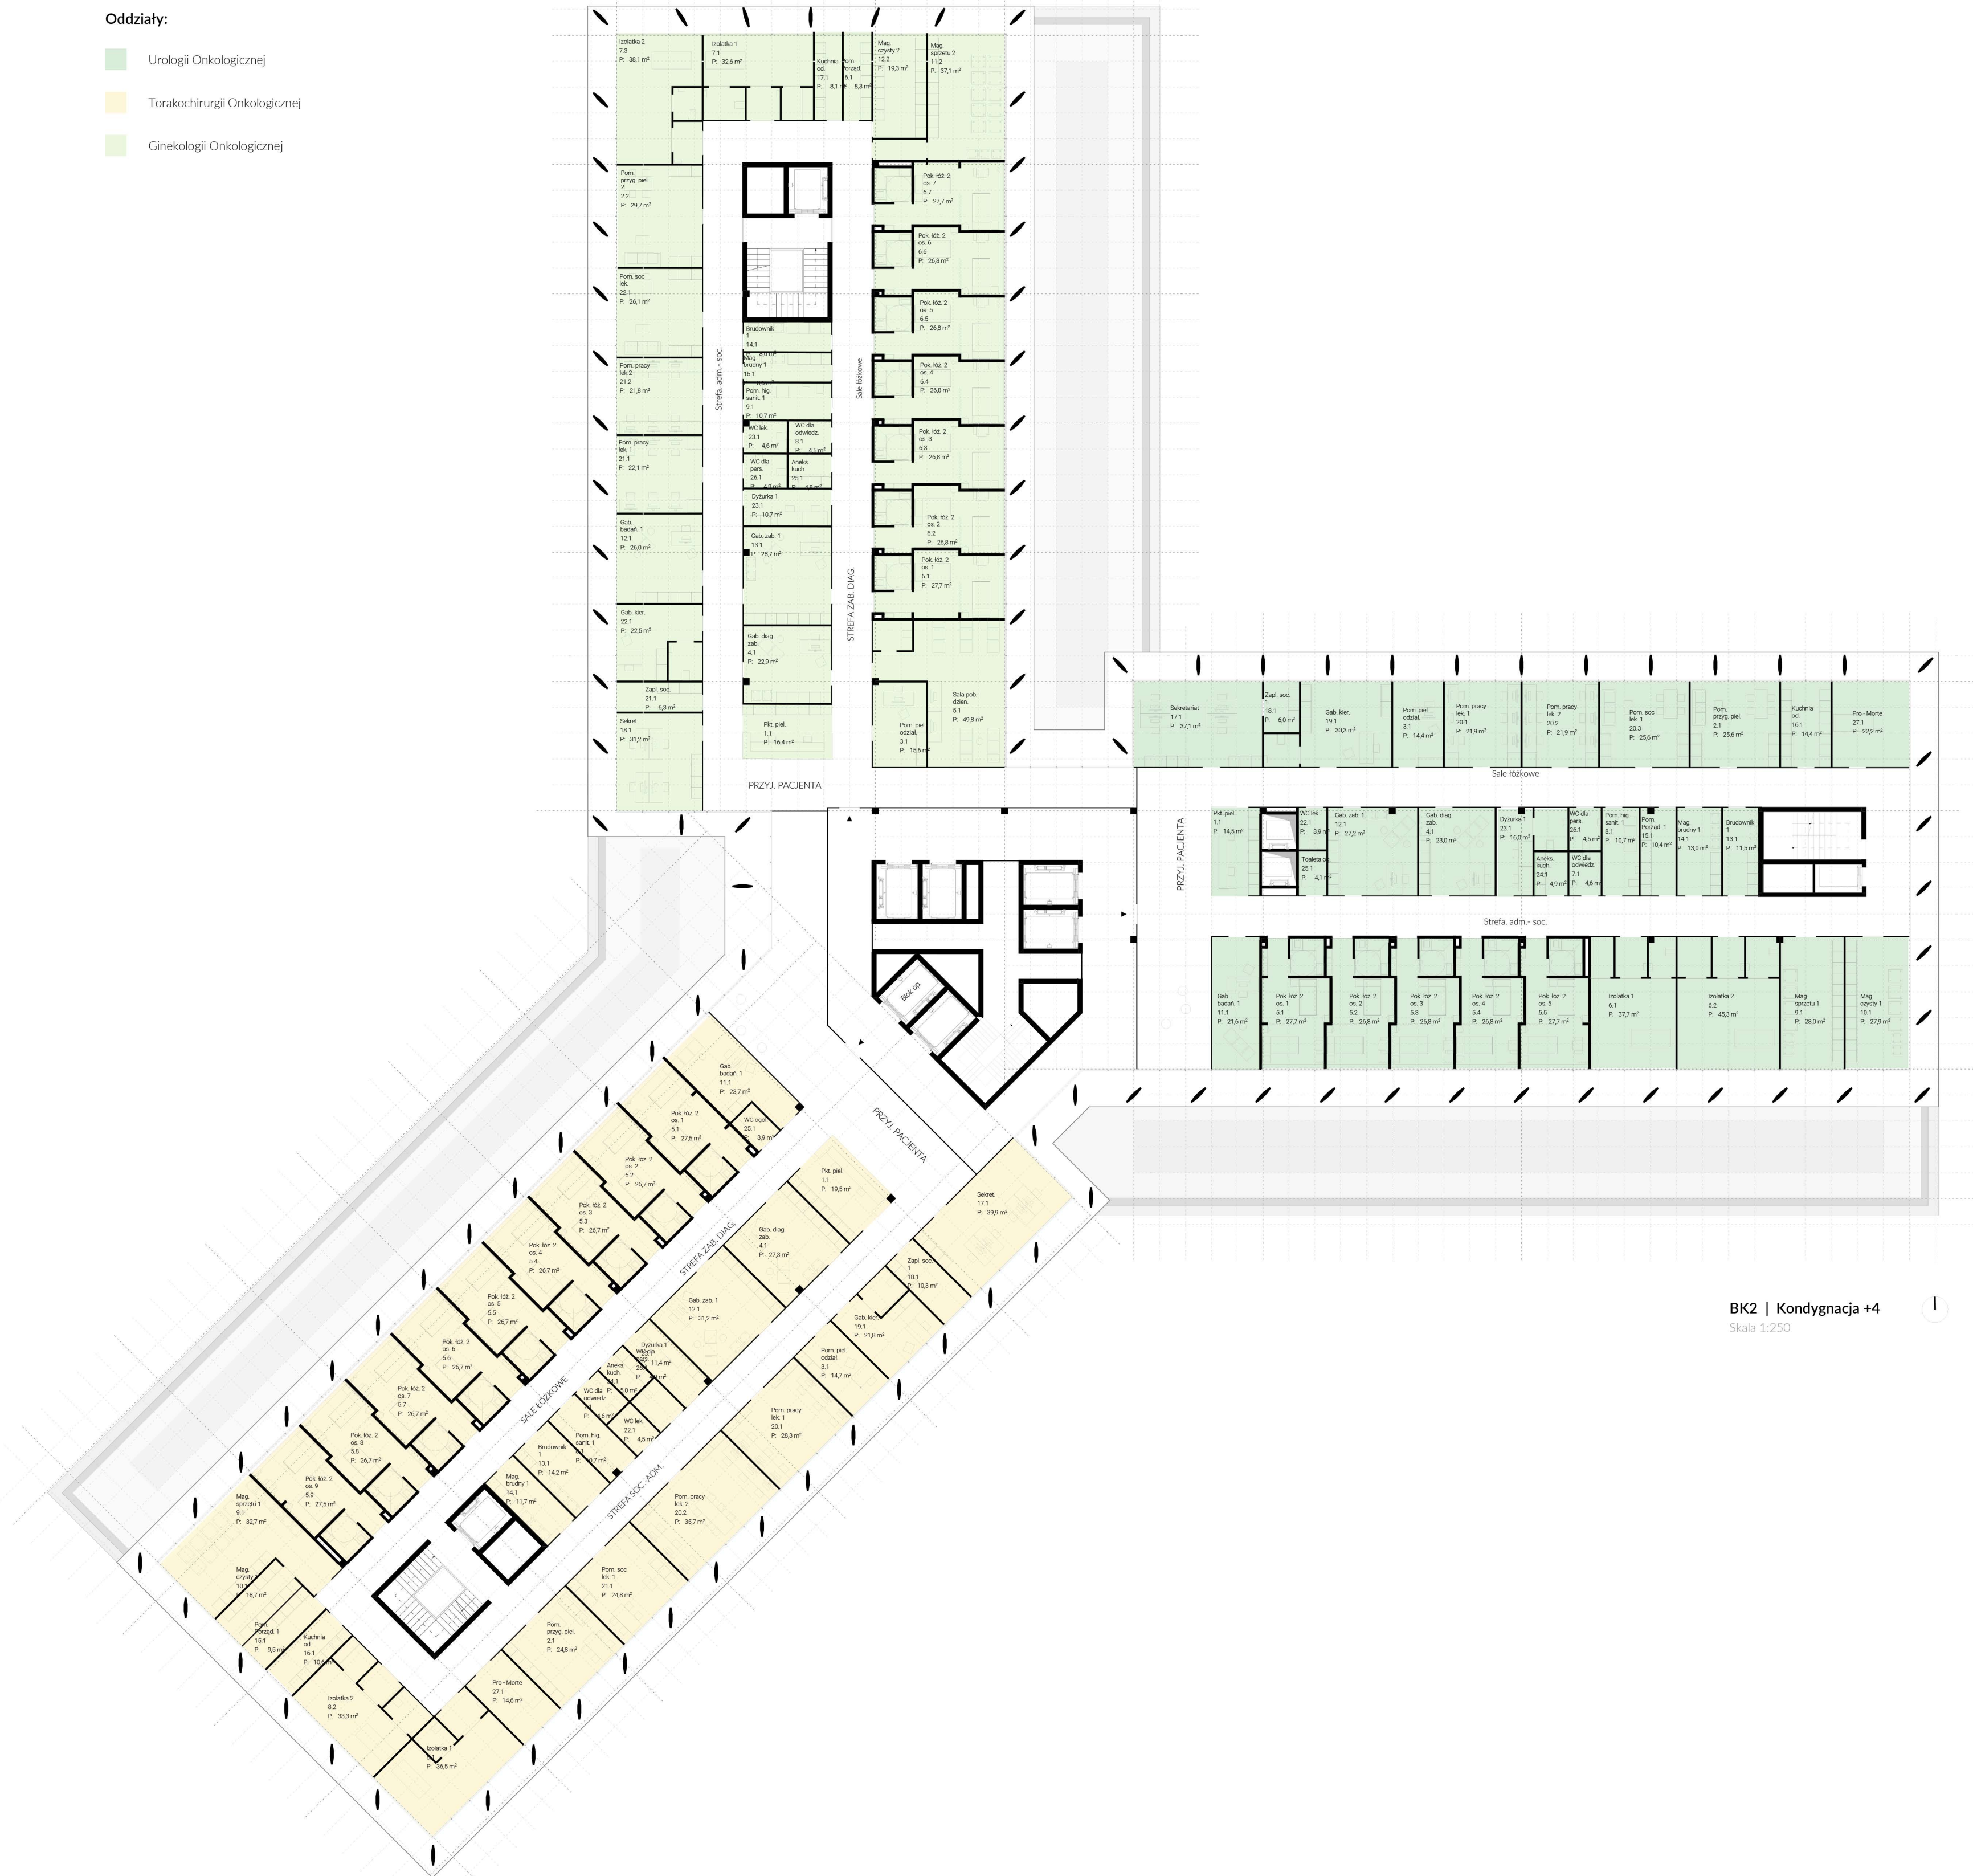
Oddziały:

Urologii Onkologicznej

Torakochirurgii Onkologicznej

Ginekologii Onkologicznej

Izolatka 2
7.3
P: 38,1 m²

Izolatka 1
7.1
P: 32,6 m²

Kuchnia od.
17.1
P: 8,1 m²

Pom. Porząd.
6.1
8,3 m²

Mag. czysty 2
12.2
P: 19,3 m²

Mag. sprzętu 2
11.2
P: 37,1 m²

Pom. przyg. piel. 2
2.2
P: 29,7 m²

Pok. łóż. 2 os. 7
6.7
P: 27,7 m²

Pok. łóż. 2 os. 6
6.6
P: 26,8 m²

Pom. soc lek.
22.1
P: 26,1 m²

Pok. łóż. 2 os. 5
6.5
P: 26,8 m²

Brudownik 1
14.1

Mag. brudny 1
15.1

Pom. hig sanit. 1
9.1
P: 10,7 m²

Strefa adm.- soc.

Sale łóżkowe

Pom. pracy lek 2
21.2
P: 21,8 m²

Pok. łóż. 2 os. 4
6.4
P: 26,8 m²

WC lek.
23.1
P: 4,6 m²

WC dla odwiedz.
8.1
P: 4,5 m²

Pom. pracy lek. 1
21.1
P: 22,1 m²

Pok. łóż. 2 os. 3
6.3
P: 26,8 m²

WC dla pers.
26.1

Aneks. kuch.
25.1

Dyżurka 1
23.1
P: 10,7 m²

Gab. badań. 1
12.1
P: 26,0 m²

Gab. zab. 1
13.1
P: 28,7 m²

Pok. łóż. 2 os. 2
6.2
P: 26,8 m²

Pok. łóż. 2 os. 1
6.1
P: 27,7 m²

STREFA ZAB. DIAG.

Gab. kier.
22.1
P: 22,5 m²

Gab. diag. zab.
4.1
P: 22,9 m²

Zapl. soc.
21.1
P: 6,3 m²

Sekret.
18.1
P: 31,2 m²

Pkt. piel.
1.1
P: 16,4 m²

Pom. piel. odział.
3.1
P: 15,6 m²

Sala pob. dzien.
5.1
P: 49,8 m²

PRZYJ. PACJENTA

Sekretariat
17.1
P: 37,1 m²

Zapl. soc.
18.1
P: 6,0 m²

Gab. kier.
19.1
P: 30,3 m²

Pom. piel. odział.
3.1
P: 14,4 m²

Pom. pracy lek. 1
20.1
P: 21,9 m²

Pom. pracy lek. 2
20.2
P: 21,9 m²

Pom. soc lek. 1
20.3
P: 25,6 m²

Pom. przyg. piel.
2.1
P: 25,6 m²

Kuchnia od.
16.1
P: 14,4 m²

Pro - Morte
27.1
P: 22,2 m²

Sale łóżkowe

PRZYJ. PACJENTA

Pkt. piel.
1.1
P: 14,5 m²

WC lek.
22.1
P: 3,9 m²

Toaleta oj.
25.1
P: 4,1 m²

Gab. zab. 1
12.1
P: 27,2 m²

Gab. diag. zab.
4.1
P: 23,0 m²

Dyżurka 1
23.1
P: 16,0 m²

Aneks. kuch.
24.1
P: 4,9 m²

WC dla pers.
26.1
P: 4,5 m²

WC dla odwiedz.
7.1
P: 4,6 m²

Pom. hig. sanit. 1
8.1
P: 10,7 m²

Pom. Porząd. 1
15.1
P: 10,4 m²

Mag. brudny 1
14.1
P: 13,0 m²

Brudownik 1
13.1
P: 11,5 m²

Strefa. adm.- soc.

Gab. badań. 1
11.1
P: 21,6 m²

Pok. łóż. 2 os. 1
5.1
P: 27,7 m²

Pok. łóż. 2 os. 2
5.2
P: 26,8 m²

Pok. łóż. 2 os. 3
5.3
P: 26,8 m²

Pok. łóż. 2 os. 4
5.4
P: 26,8 m²

Pok. łóż. 2 os. 5
5.5
P: 27,7 m²

Izolatka 1
6.1
P: 37,7 m²

Izolatka 2
6.2
P: 45,3 m²

Mag. sprzętu 1
9.1
P: 28,0 m²

Mag. czysty 1
10.1
P: 27,9 m²

Blok op.

Gab. badań. 1
11.1
P: 23,7 m²

WC ogól.
25.1
P: 3,9 m²

Pok. łóż. 2 os. 1
5.1
P: 27,5 m²

Pok. łóż. 2 os. 2
5.2
P: 26,7 m²

Pok. łóż. 2 os. 3
5.3
P: 26,7 m²

Pok. łóż. 2 os. 4
5.4
P: 26,7 m²

Pok. łóż. 2 os. 5
5.5
P: 26,7 m²

Pok. łóż. 2 os. 6
5.6
P: 26,7 m²

Pok. łóż. 2 os. 7
5.7
P: 26,7 m²

Pok. łóż. 2 os. 8
5.8
P: 26,7 m²

Pok. łóż. 2 os. 9
5.9
P: 27,5 m²

Mag. sprzętu 1
9.1
P: 32,7 m²

Mag. czysty 1
10.1
P: 18,7 m²

Pom. Porząd. 1
15.1
P: 9,5 m²

Kuchnia od.
16.1
P: 10,6 m²

Izolatka 2
8.2
P: 33,3 m²

Izolatka 1
8.1
P: 36,5 m²

PRZYJ. PACJENTA

STREFA ZAB. DIAG.

SALE ŁÓŻKOWE

STREFA SOC.-ADM.

Pkt. piel.
1.1
P: 19,5 m²

Gab. diag. zab.
4.1
P: 27,3 m²

Gab. zab. 1
12.1
P: 31,2 m²

Dyżurka 1
P: 11,4 m²

Aneks kuch.
24.1

WC dla odwiedz.

WC lek.
22.1
P: 4,5 m²

Pom. hig. sanit. 1

Brudownik 1
13.1
P: 14,2 m²

Mag. brudny 1
14.1
P: 11,7 m²

Sekret.
17.1
P: 39,9 m²

Zapl. soc.
1
18.1
P: 10,3 m²

Gab. kier.
19.1
P: 21,8 m²

Pom. piel. odział.
3.1
P: 14,7 m²

Pom. pracy lek. 1
20.1
P: 28,3 m²

Pom. pracy lek. 2
20.2
P: 35,7 m²

Pom. soc lek. 1
21.1
P: 24,8 m²

Pom. przyg. piel.
2.1
P: 24,8 m²

Pro - Morte
27.1
P: 14,6 m²

BK2 | Kondygnacja +4
Skala 1:250